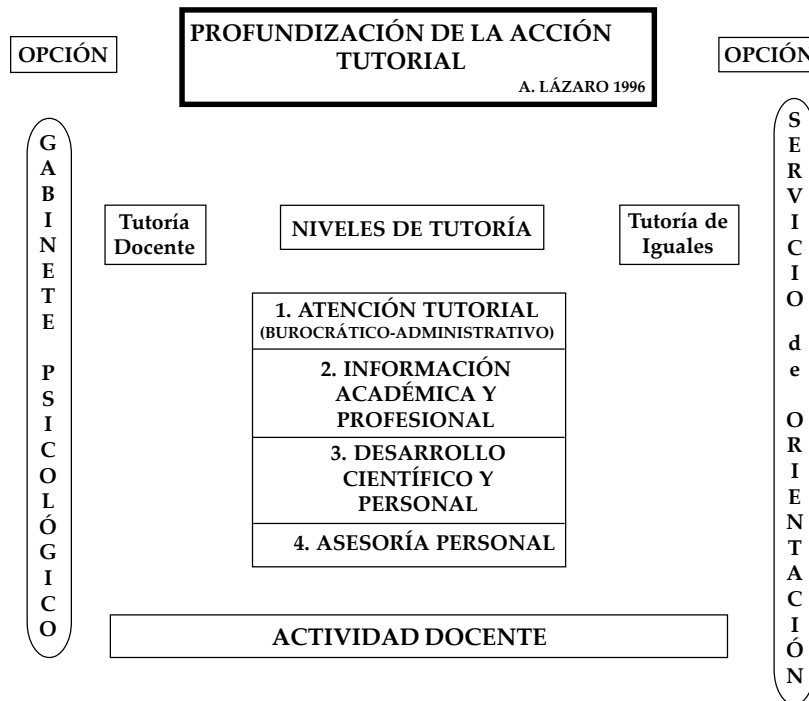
OPCIÓN

PROFUNDIZACIÓN DE LA ACCIÓN TUTORIAL

A. LÁZARO 1996

OPCIÓN

GABINETE PSICOLÓGICO

Tutoría Docente

NIVELES DE TUTORÍA

Tutoría de Iguales

SERVICIO de ORIENTACIÓN

1. ATENCIÓN TUTORIAL (BUROCRÁTICO-ADMINISTRATIVO)

2. INFORMACIÓN ACADÉMICA Y PROFESIONAL

3. DESARROLLO CIENTÍFICO Y PERSONAL

4. ASESORÍA PERSONAL

ACTIVIDAD DOCENTE